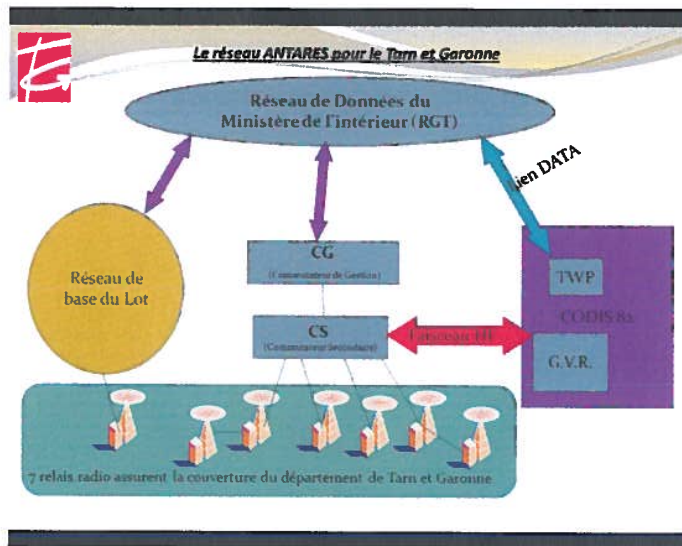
Le réseau ANTARES pour le Tarn et Garonne

Réseau de Données du Ministère de l'intérieur (RGT)

Lien DATA

Réseau de base du Lot

CG
(Commutateur de Gestion)

CS
(Commutateur Secondaire)

Faisceau HF

TWP

CODIS 82

G.V.R.

7 relais radio assurent la couverture du département de Tarn et Garonne